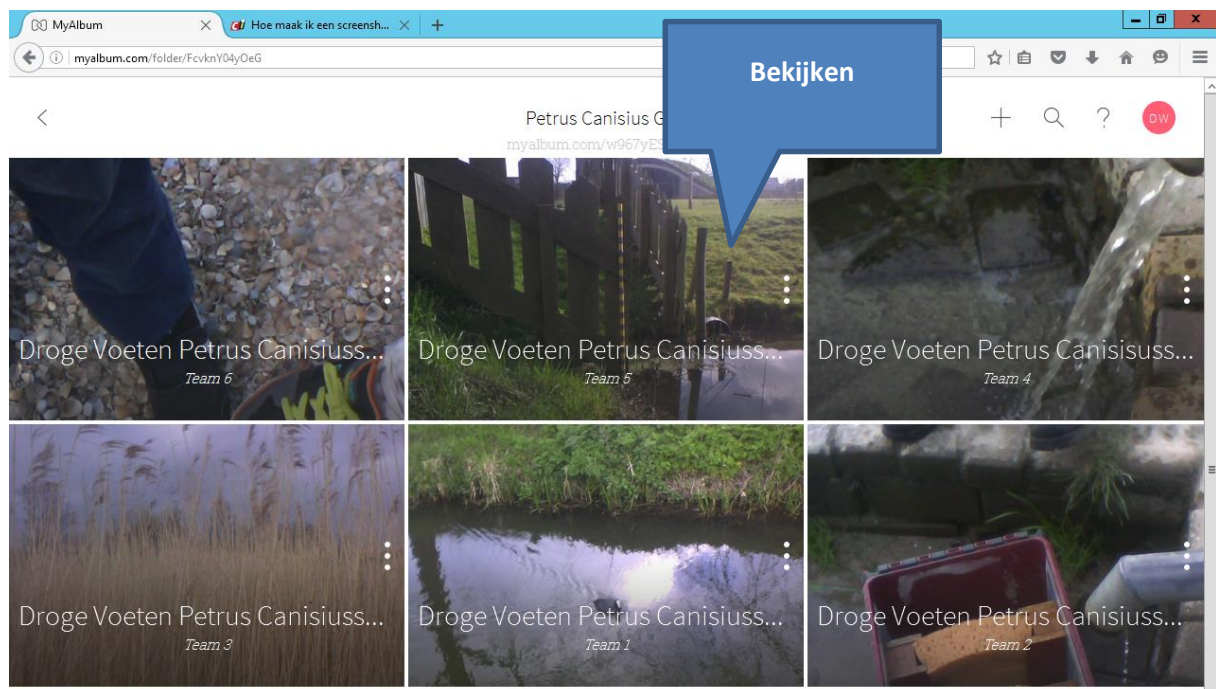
MyAlbum
Hoe maak ik een screensh...
myalbum.com/folder/FcvknY04yOeG

Bekijken

Petrus Canisius G
myalbum.com/w967yE

DW

Droge Voeten Petrus Canisiuss...
Team 6

Droge Voeten Petrus Canisiuss...
Team 5

Droge Voeten Petrus Canisisuss...
Team 4

Droge Voeten Petrus Canisiuss...
Team 3

Droge Voeten Petrus Canisiuss...
Team 1

Droge Voeten Petrus Canisiuss...
Team 2